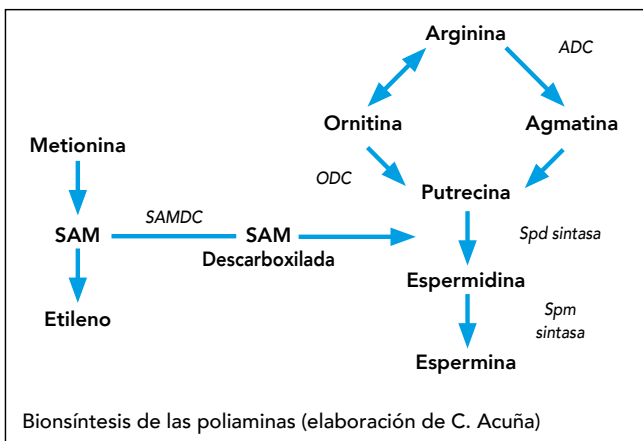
Arginina

ADC

Ornitina

Agmatina

Metionina

ODC

Putrecina

SAMDC

SAM

SAM
Descarboxilada

Spd sintasa

Espermidina

Etileno

Spm
sintasa

Espermina

Bionsíntesis de las poliaminas (elaboración de C. Acuña)